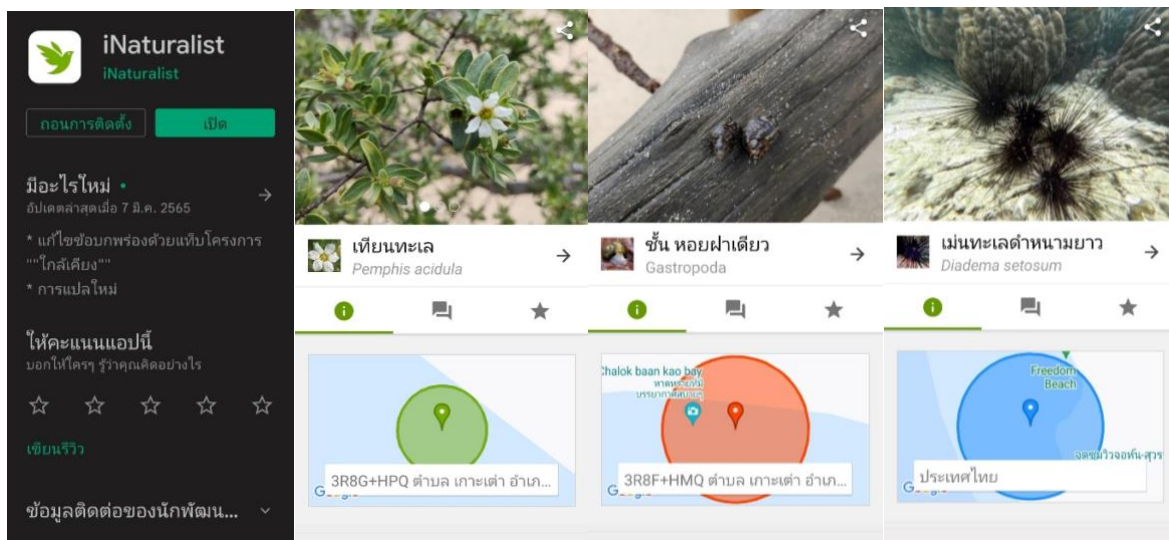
iNaturalist
iNaturalist

ถอนการติดตั้ง
เปิด

มีอะไรใหม่ •
อัปเดตล่าสุดเมื่อ 7 มิ.ย. 2565

* แก้ไขข้อบกพร่องด้วยแท็บโครงการ ""ใกล้เคียง""
* การแปลใหม่

ให้คะแนนแอปนี้
บอกให้ใครๆ รู้ว่าคุณคิดอย่างไร

เขียนรีวิว

ข้อมูลติดต่อของนักพัฒน...

เทียนทะเล
Pemphis acidula

3R8G+HPQ ตำบล เกาะเต่า อำเภ...

ชั้น หอยฝาเดียว
Gastropoda

Chalok baan kao bay
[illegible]

3R8F+HMQ ตำบล เกาะเต่า อำเภ...

เม่นทะเลดำหนามยาว
Diadema setosum

Freedom Beach
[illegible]

ประเทศไทย